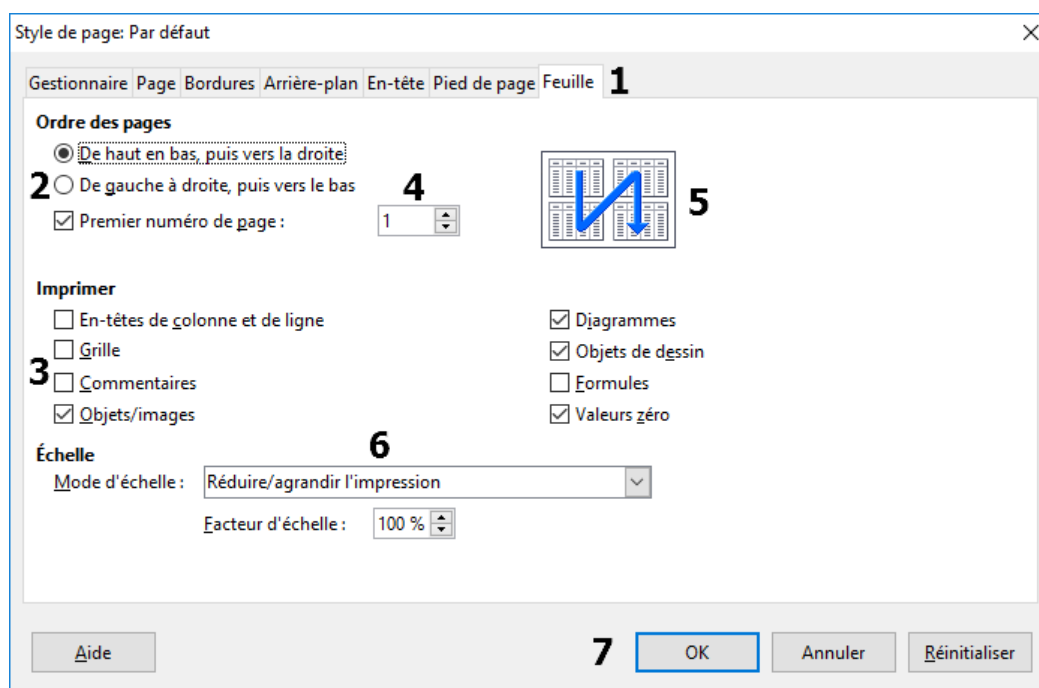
Style de page: Par défaut

Gestionnaire Page Bordures Arrière-plan En-tête Pied de page Feuille 1

Ordre des pages

De haut en bas, puis vers la droite

2 De gauche à droite, puis vers le bas

4

Premier numéro de page : 1

5

Imprimer

En-têtes de colonne et de ligne

Grille

3 Commentaires

Objets/images

Diagrammes

Objets de dessin

Formules

Valeurs zéro

Échelle

6

Mode d'échelle : Réduire/agrandir l'impression

Facteur d'échelle : 100 %

Aide

7 OK

Annuler

Réinitialiser